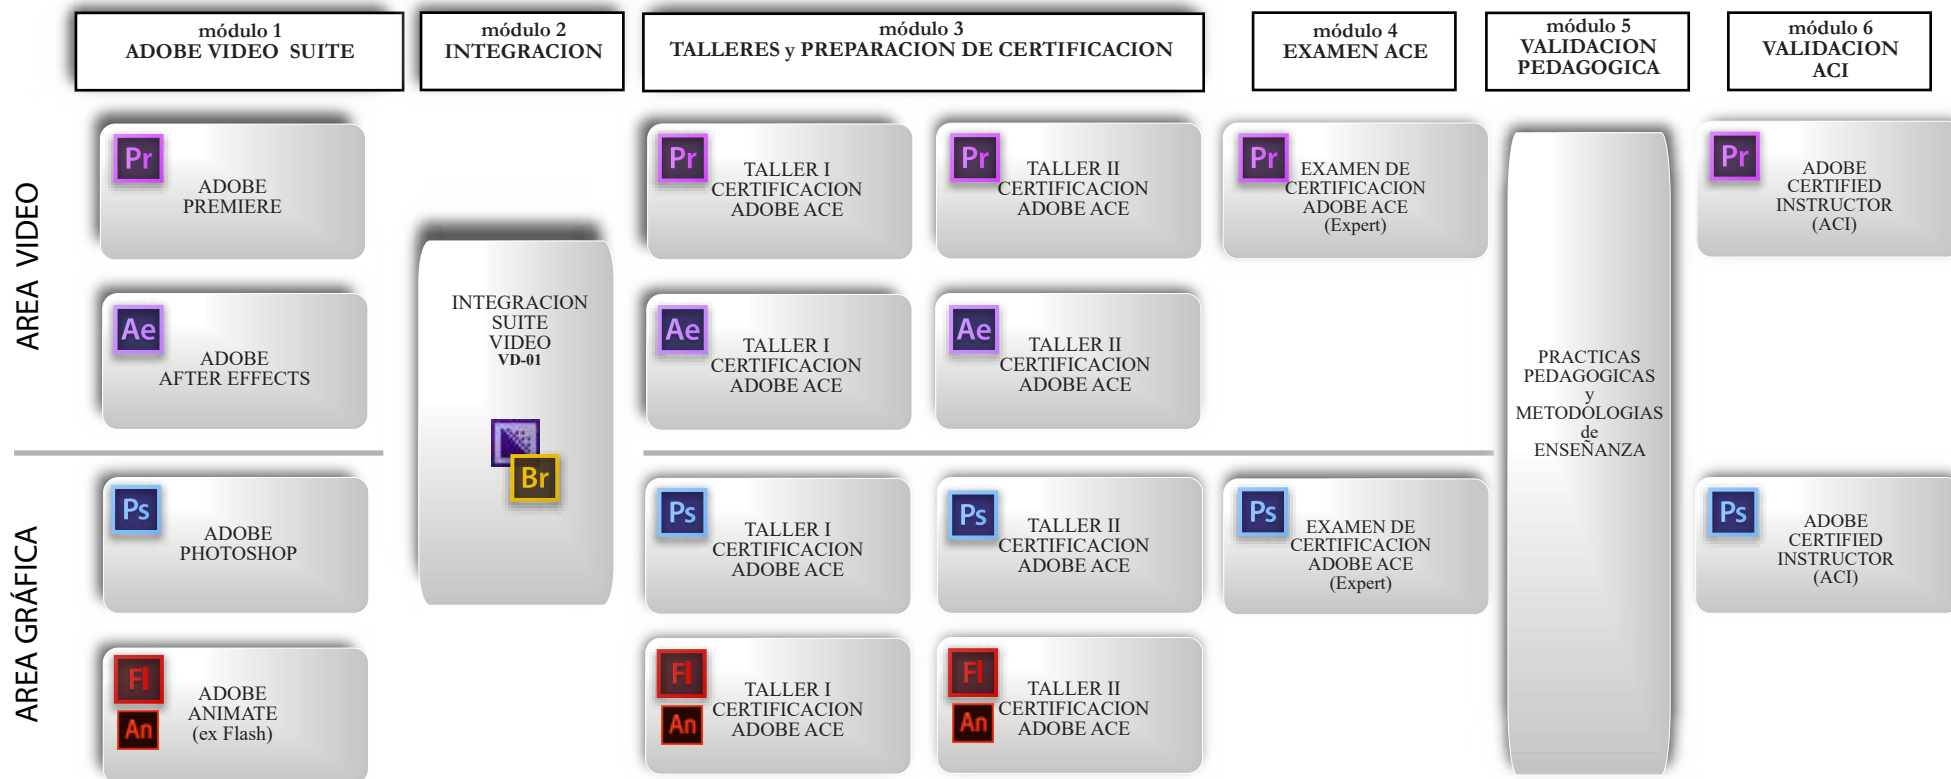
módulo 1
ADOBE VIDEO SUITE

módulo 2
INTEGRACION

módulo 3
TALLERES y PREPARACION DE CERTIFICACION

módulo 4
EXAMEN ACE

módulo 5
VALIDACION
PEDAGOGICA

módulo 6
VALIDACION
ACI

AREA VIDEO

Pr
ADOBE
PREMIERE

Pr
TALLER I
CERTIFICACION
ADOBE ACE

Pr
TALLER II
CERTIFICACION
ADOBE ACE

Pr
EXAMEN DE
CERTIFICACION
ADOBE ACE
(Expert)

Pr
ADOBE
CERTIFIED
INSTRUCTOR
(ACI)

Ae
ADOBE
AFTER EFFECTS

INTEGRACION
SUITE
VIDEO
VD-01

Br

Ae
TALLER I
CERTIFICACION
ADOBE ACE

Ae
TALLER II
CERTIFICACION
ADOBE ACE

PRACTICAS
PEDAGOGICAS
y
METODOLOGIAS
de
ENSEÑANZA

AREA GRÁFICA

Ps
ADOBE
PHOTOSHOP

Ps
TALLER I
CERTIFICACION
ADOBE ACE

Ps
TALLER II
CERTIFICACION
ADOBE ACE

Ps
EXAMEN DE
CERTIFICACION
ADOBE ACE
(Expert)

Ps
ADOBE
CERTIFIED
INSTRUCTOR
(ACI)

Fl
An
ADOBE
ANIMATE
(ex Flash)

Fl
An
TALLER I
CERTIFICACION
ADOBE ACE

Fl
An
TALLER II
CERTIFICACION
ADOBE ACE